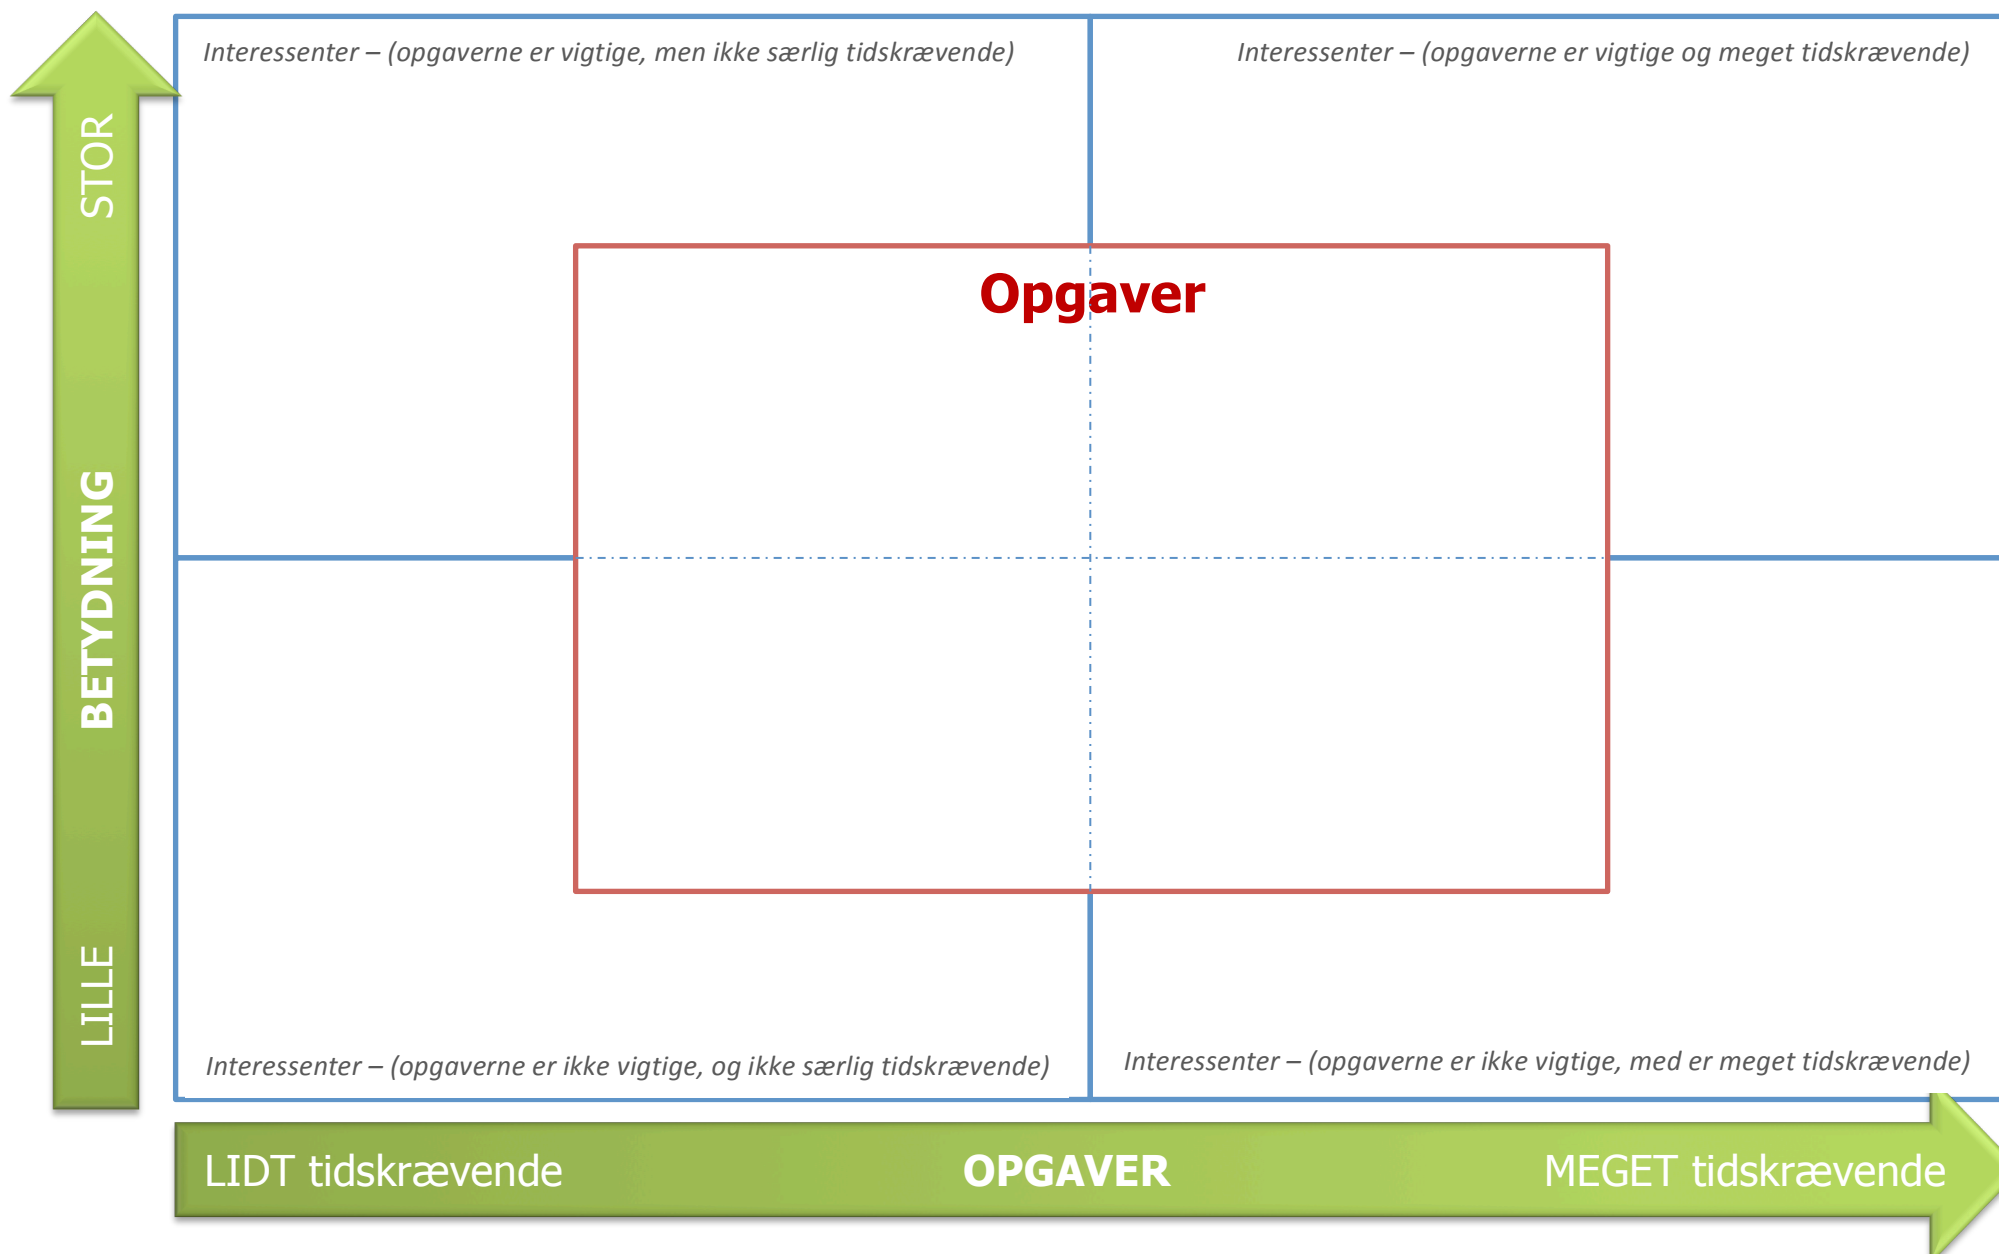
STOR

BETYDNING

LILLE

Interessenter – (opgaverne er vigtige, men ikke særlig tidskrævende)

Interessenter – (opgaverne er vigtige og meget tidskrævende)

Opgaver

Interessenter – (opgaverne er ikke vigtige, og ikke særlig tidskrævende)

Interessenter – (opgaverne er ikke vigtige, med er meget tidskrævende)

LIDT tidskrævende

OPGAVER

MEGET tidskrævende